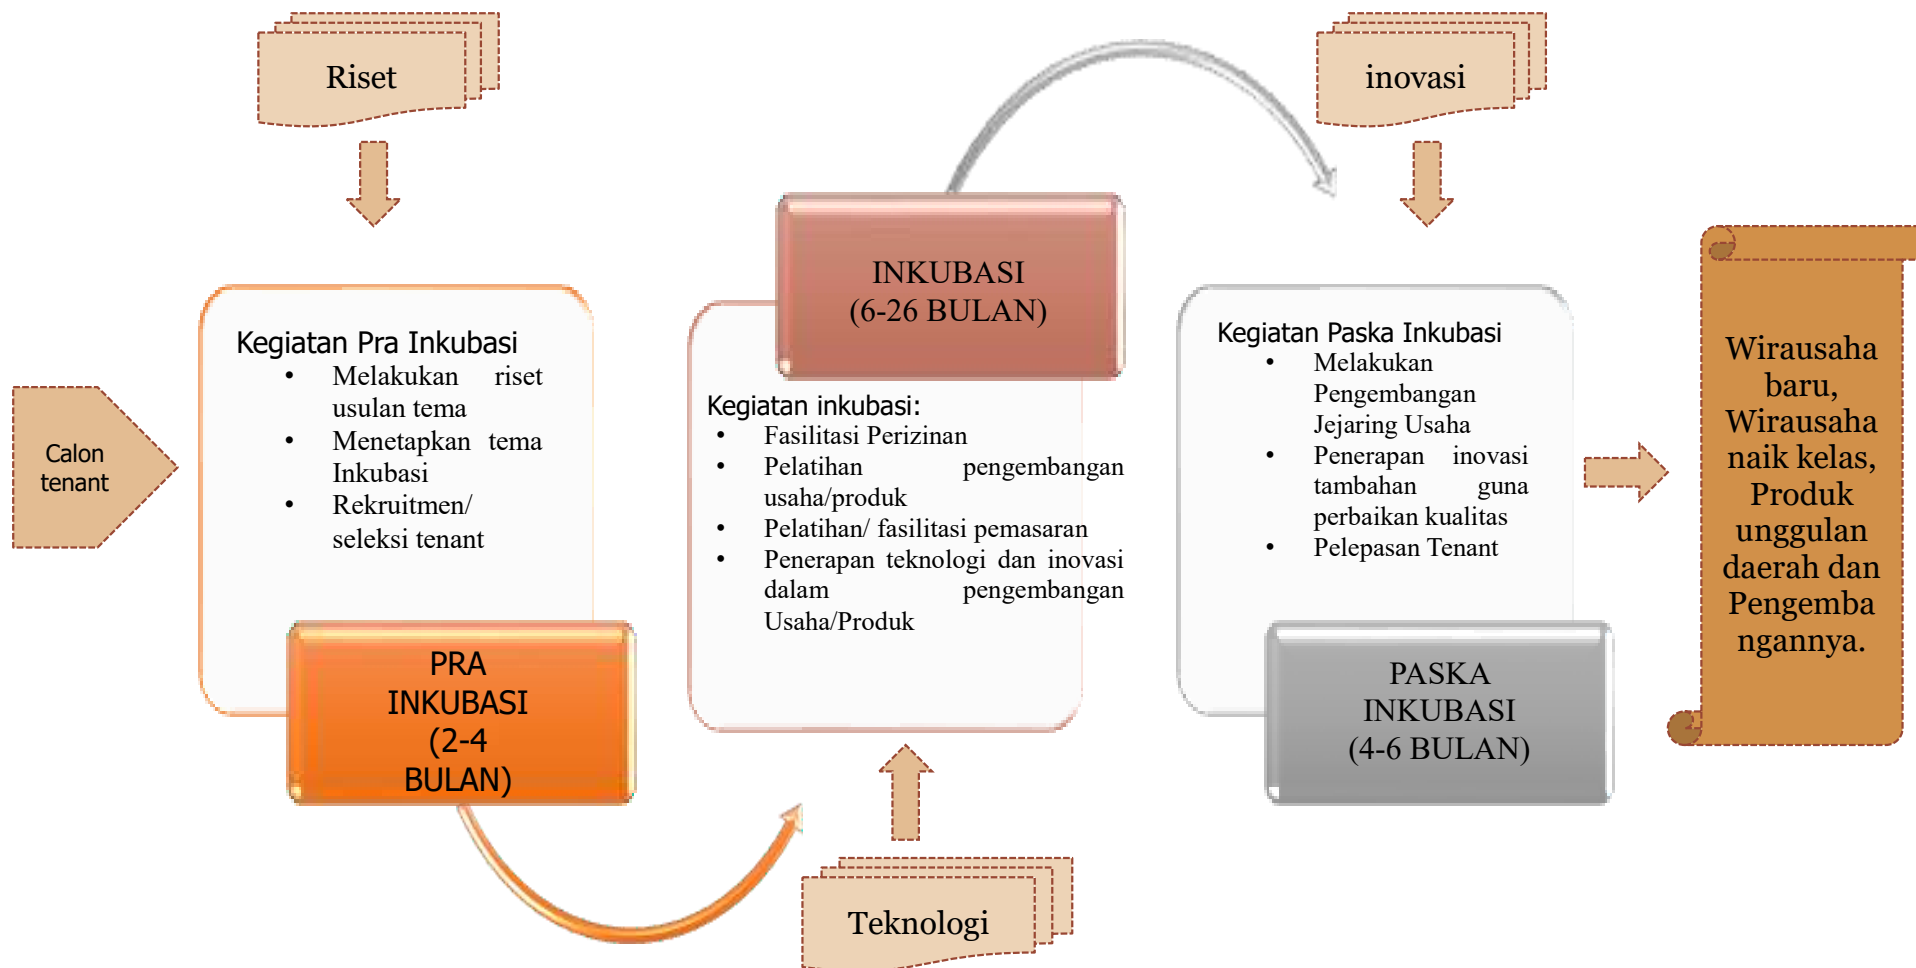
Riset

inovasi

Calon tenant

Kegiatan Pra Inkubasi
• Melakukan riset usulan tema
• Menetapkan tema Inkubasi
• Rekruitmen/ seleksi tenant

PRA INKUBASI (2-4 BULAN)

INKUBASI (6-26 BULAN)

Kegiatan inkubasi:
• Fasilitasi Perizinan
• Pelatihan pengembangan usaha/produk
• Pelatihan/ fasilitasi pemasaran
• Penerapan teknologi dan inovasi dalam pengembangan Usaha/Produk

Teknologi

Kegiatan Paska Inkubasi
• Melakukan Pengembangan Jejaring Usaha
• Penerapan inovasi tambahan guna perbaikan kualitas
• Pelepasan Tenant

PASKA INKUBASI (4-6 BULAN)

Wirausaha baru, Wirausaha naik kelas, Produk unggulan daerah dan Pengembangannya.